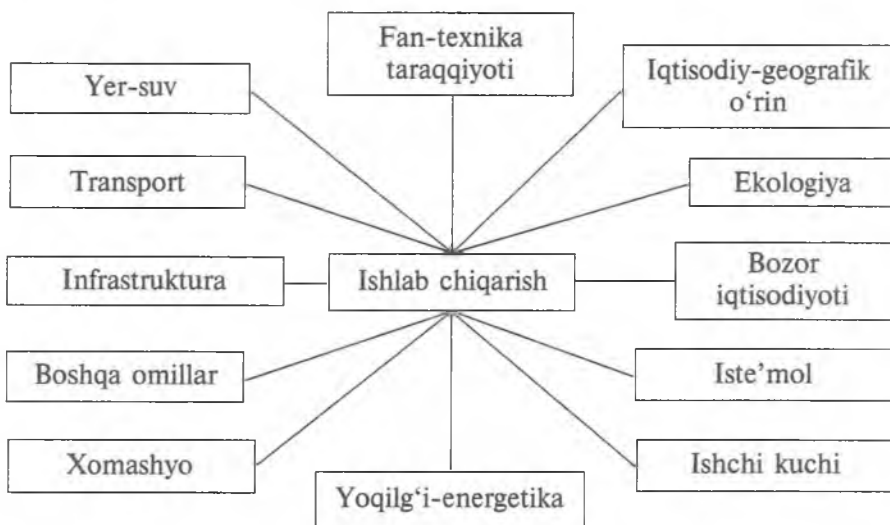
Fan-texnika taraqqiyoti

Yer-suv

Iqtisodiy-geografik o‘rin

Transport

Ekologiya

Infrastruktura

Ishlab chiqarish

Bozor iqtisodiyoti

Boshqa omillar

Iste’mol

Xomashyo

Ishchi kuchi

Yoqilg‘i-energetika